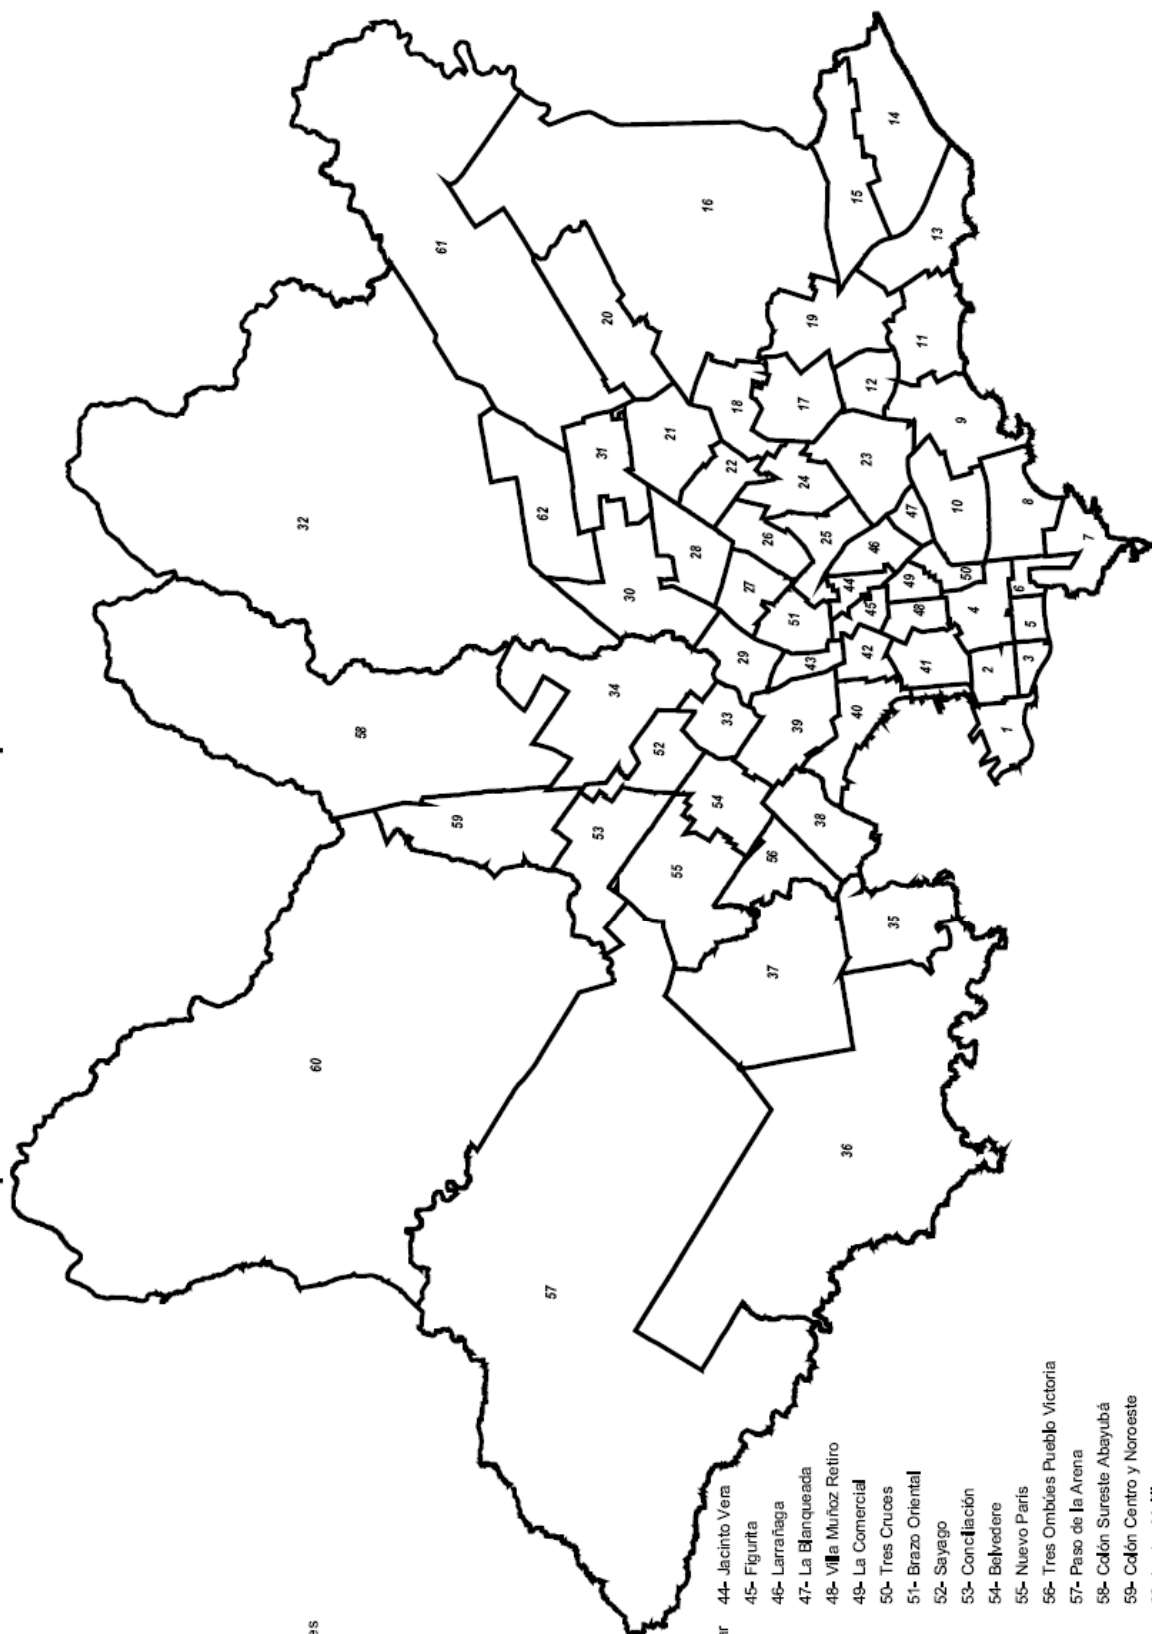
16
14
15
13
61
20
19
11
12
17
18
9
21
22
23
24
10
31
8
32
62
26
25
47
46
7
28
27
44
49
50
30
45
48
4
6
51
5
29
43
42
41
2
3
58
34
33
40
1
52
39
54
59
53
38
56
55
35
37
60
36
57

es
r
44- Jacinto Vera
45- Figurita
46- Larrañaga
47- La Blanqueada
48- Villa Muñoz Retiro
49- La Comercial
50- Tres Cruces
51- Brazo Oriental
52- Sayago
53- Conciliación
54- Belvedere
55- Nuevo Paris
56- Tres Ombúes Pueblo Victoria
57- Paso de la Arena
58- Colón Sureste Abayubá
59- Colón Centro y Noroeste